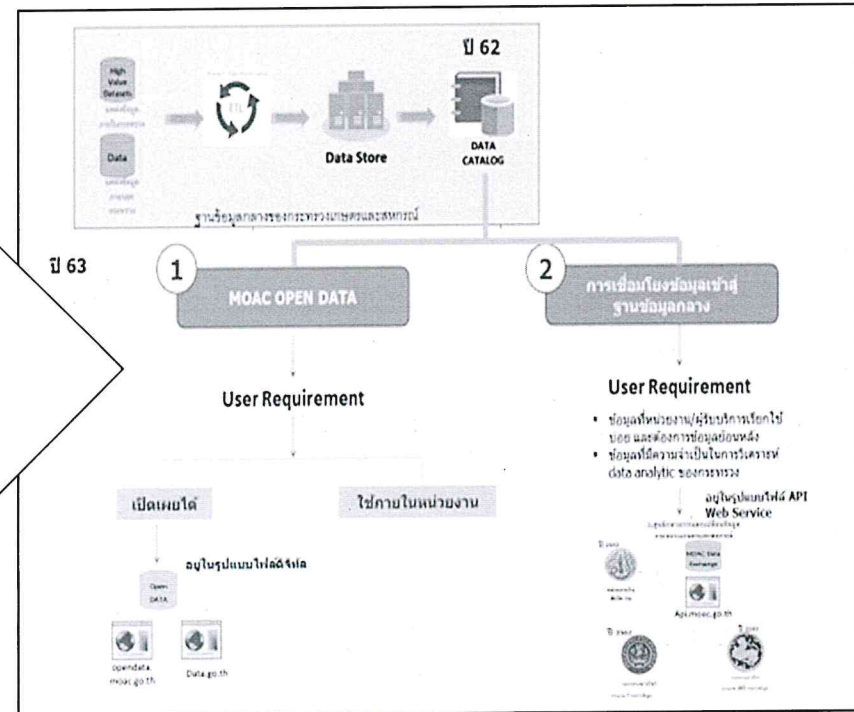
High Value Datasets
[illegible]

Data
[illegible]

ETL

Data Store

ปี 62

DATA CATALOG

ฐานข้อมูลกลางของกระทรวงเกษตรและสหกรณ์

ปี 63

1

MOAC OPEN DATA

2

การเชื่อมโยงข้อมูลเข้าสู่ฐานข้อมูลกลาง

User Requirement

เปิดเผยได้

ใช้ภายในหน่วยงาน

อยู่ในรูปแบบไฟล์ดิจิทัล

Open DATA

opendata.moac.go.th

Data.go.th

User Requirement

• ข้อมูลที่หน่วยงาน/ผู้รับบริการเรียกใช้บ่อย และต้องการข้อมูลย้อนหลัง
• ข้อมูลที่มีความจำเป็นในการวิเคราะห์ data analytic ของกระทรวง

อยู่ในรูปแบบไฟล์ API Web Service

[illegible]

MOAC Data Exchange

Api.moac.go.th

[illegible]